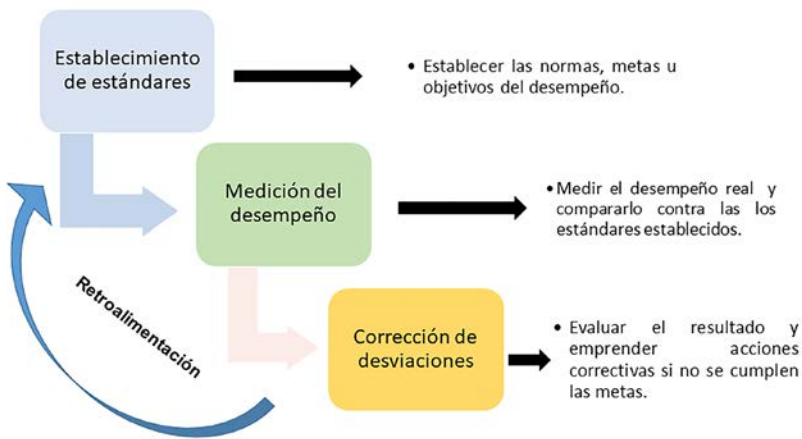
Establecimiento de estándares

• Establecer las normas, metas u objetivos del desempeño.

Medición del desempeño

• Medir el desempeño real y compararlo contra las los estándares establecidos.

Retroalimentación

Corrección de desviaciones

• Evaluar el resultado y emprender acciones correctivas si no se cumplen las metas.